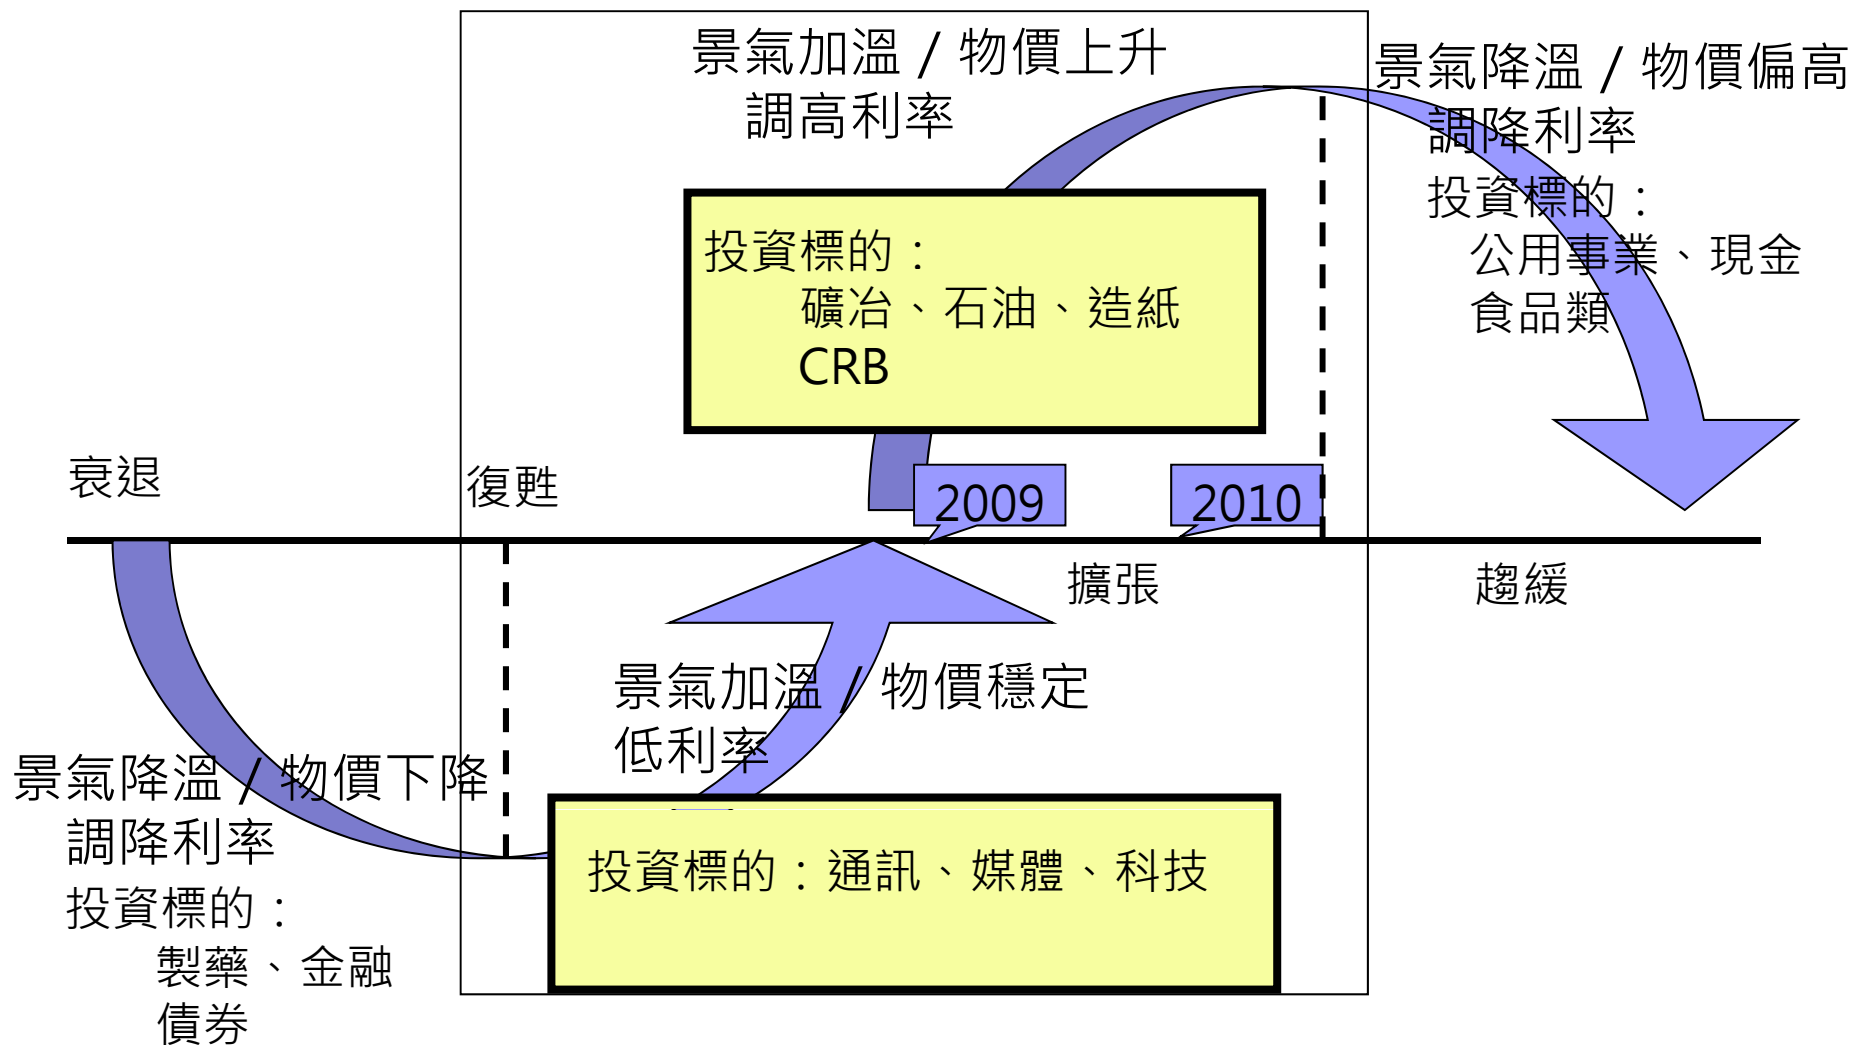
景氣加溫 / 物價上升
調高利率

景氣降溫 / 物價偏高
調降利率
投資標的：
公用事業、現金
食品類

投資標的：
礦冶、石油、造紙
CRB

衰退

復甦

2009

2010

擴張

趨緩

景氣加溫 / 物價穩定
低利率

景氣降溫 / 物價下降
調降利率
投資標的：
製藥、金融
債券

投資標的：通訊、媒體、科技